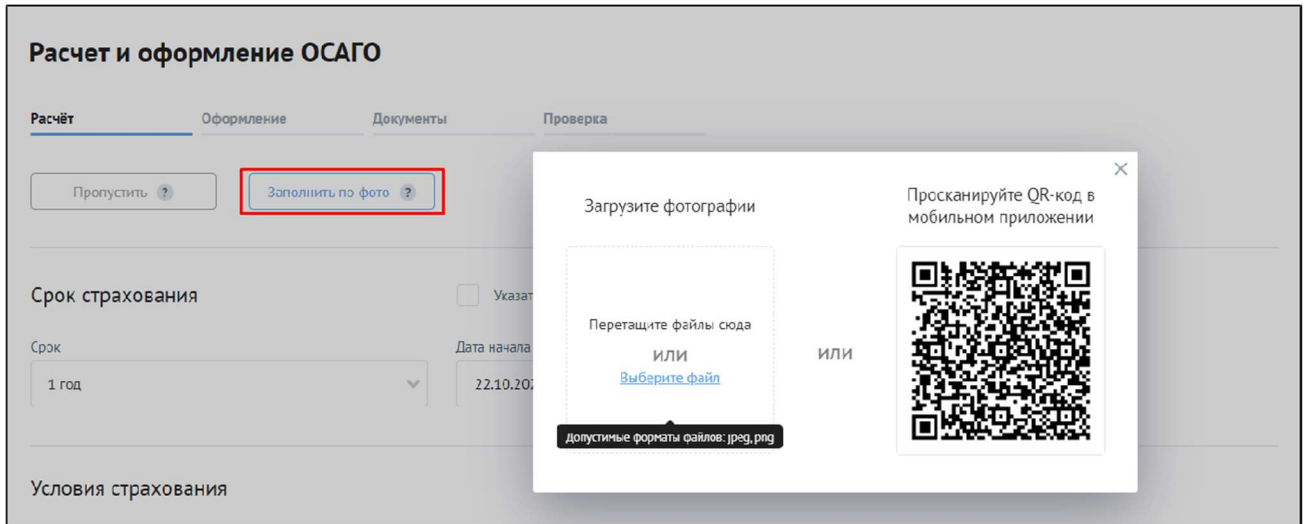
Расчет и оформление ОСАГО

Расчёт Оформление Документы Проверка

Пропустить ?

Заполнить по фото ?

Срок страхования

Указат

Срок

1 год

Дата начала

22.10.20

Условия страхования

×

Загрузите фотографии

Перетащите файлы сюда

или

Выберите файл

Допустимые форматы файлов: jpeg, png

или

Просканируйте QR-код в мобильном приложении